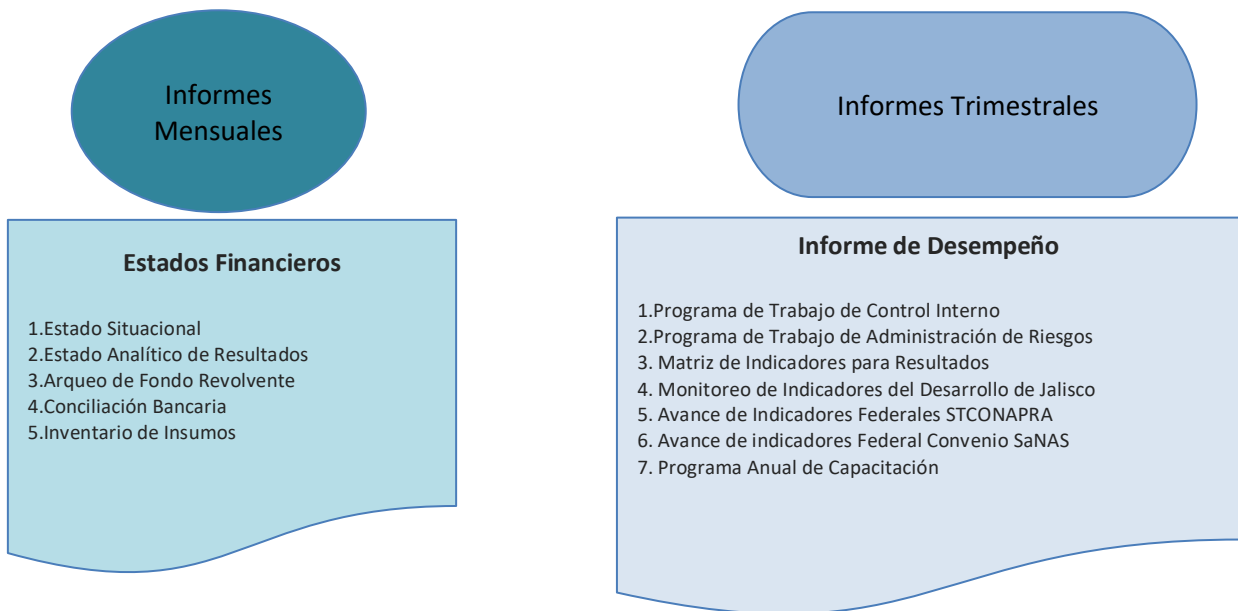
Informes Mensuales

Estados Financieros

1.Estado Situacional
2.Estado Analítico de Resultados
3.Arqueo de Fondo Revolvente
4.Conciliación Bancaria
5.Inventario de Insumos

Informes Trimestrales

Informe de Desempeño

1.Programa de Trabajo de Control Interno
2.Programa de Trabajo de Administración de Riesgos
3. Matriz de Indicadores para Resultados
4. Monitoreo de Indicadores del Desarrollo de Jalisco
5. Avance de Indicadores Federales STCONAPRA
6. Avance de indicadores Federal Convenio SaNAS
7. Programa Anual de Capacitación